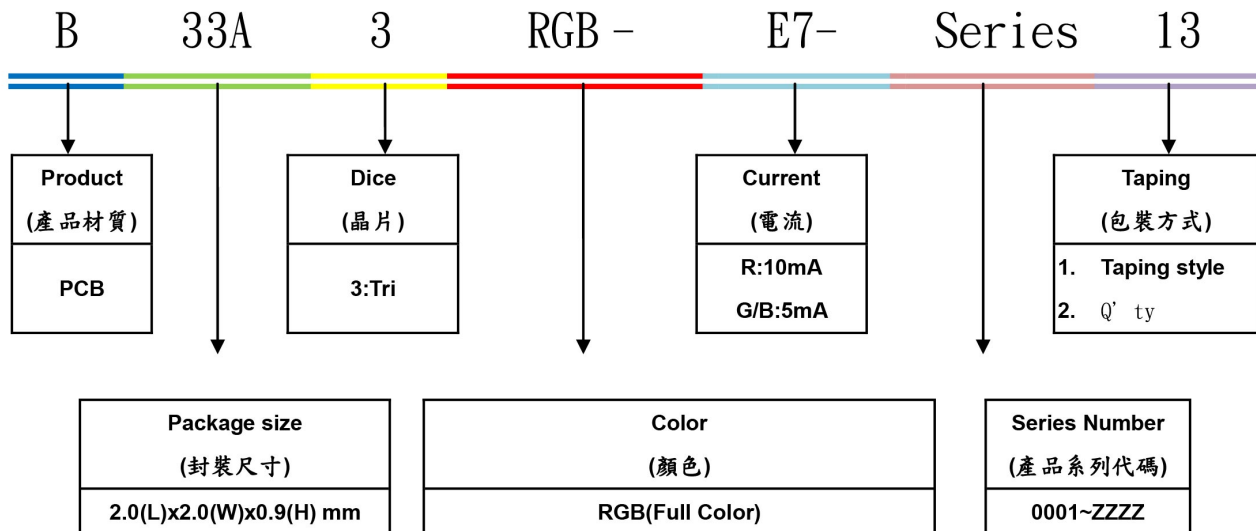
B 33A 3 RGB - E7- Series 13

Product
(產品材質)
PCB

Dice
(晶片)
3:Tri

Current
(電流)
R:10mA
G/B:5mA

Taping
(包裝方式)
1. Taping style
2. Q' ty

Package size
(封裝尺寸)
2.0(L)x2.0(W)x0.9(H) mm

Color
(顏色)
RGB(Full Color)

Series Number
(產品系列代碼)
0001~ZZZZ